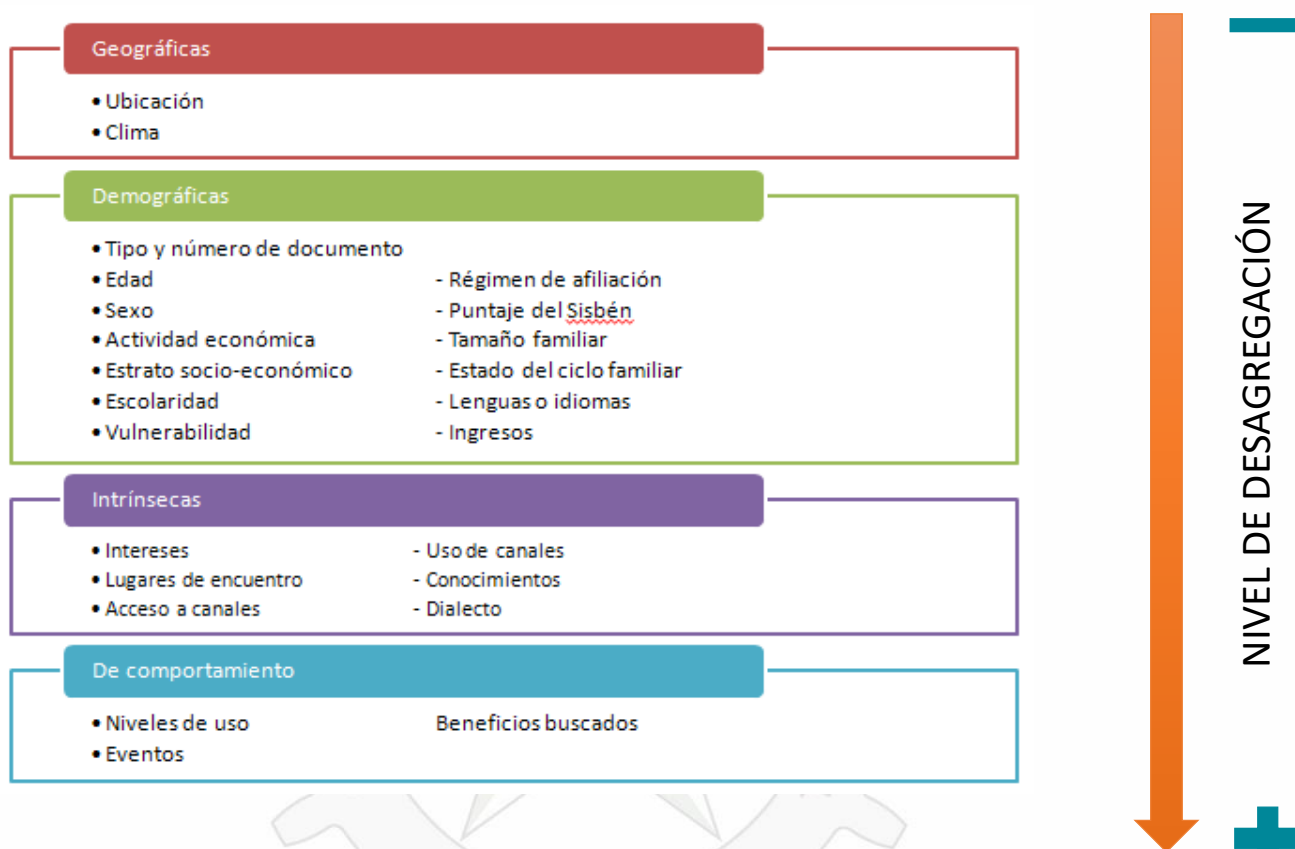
Geográficas

• Ubicación
• Clima

Demográficas

• Tipo y número de documento
• Edad
• Sexo
• Actividad económica
• Estrato socio-económico
• Escolaridad
• Vulnerabilidad

- Régimen de afiliación
- Puntaje del Sisbén
- Tamaño familiar
- Estado del ciclo familiar
- Lenguas o idiomas
- Ingresos

Intrínsecas

• Intereses
• Lugares de encuentro
• Acceso a canales

- Uso de canales
- Conocimientos
- Dialecto

De comportamiento

• Niveles de uso
• Eventos

Beneficios buscados

NIVEL DE DESAGREGACIÓN